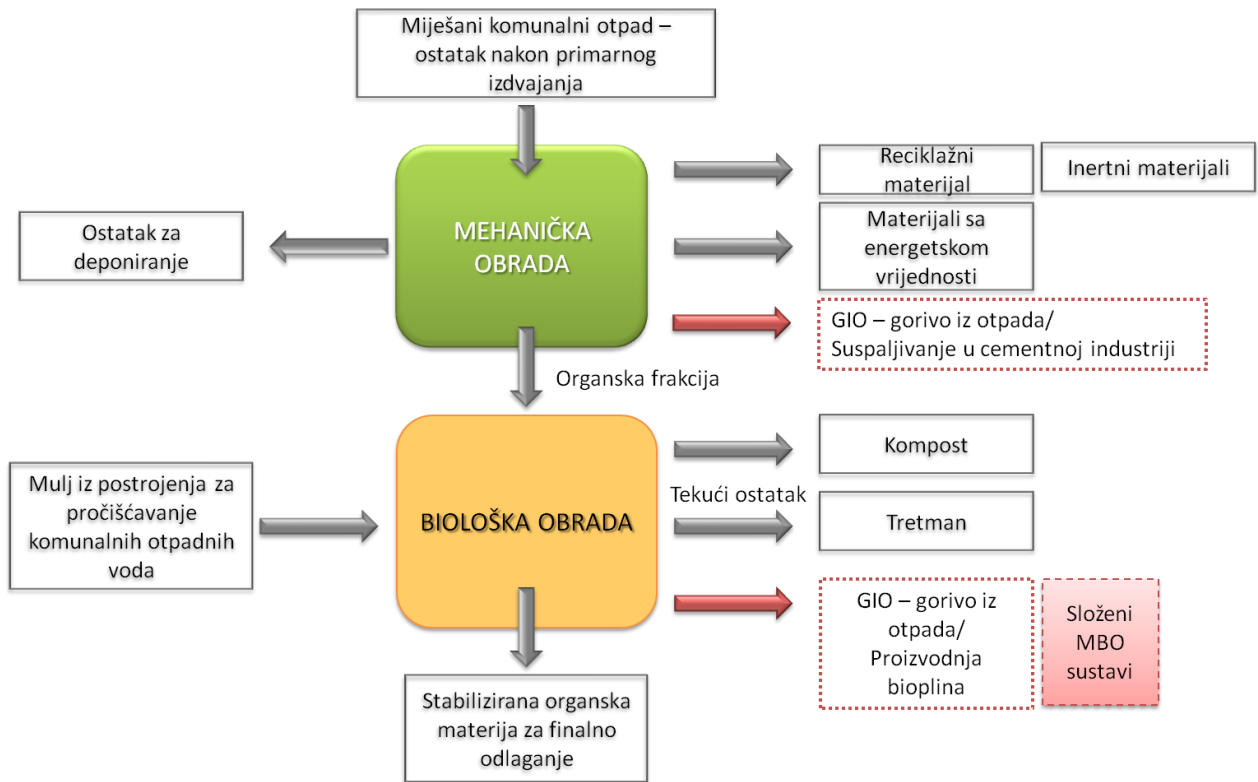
Miješani komunalni otpad – ostatak nakon primarnog izdvajanja

MEHANIČKA OBRADA

Ostatak za deponiranje

Reciklažni materijal

Inertni materijali

Materijali sa energetskom vrijednosti

GIO – gorivo iz otpada/ Suspaljivanje u cementnoj industriji

Organska frakcija

BIOLOŠKA OBRADA

Mulj iz postrojenja za pročišćavanje komunalnih otpadnih voda

Kompost

Tekući ostatak

Tretman

GIO – gorivo iz otpada/ Proizvodnja bioplina

Složeni MBO sustavi

Stabilizirana organska materija za finalno odlaganje